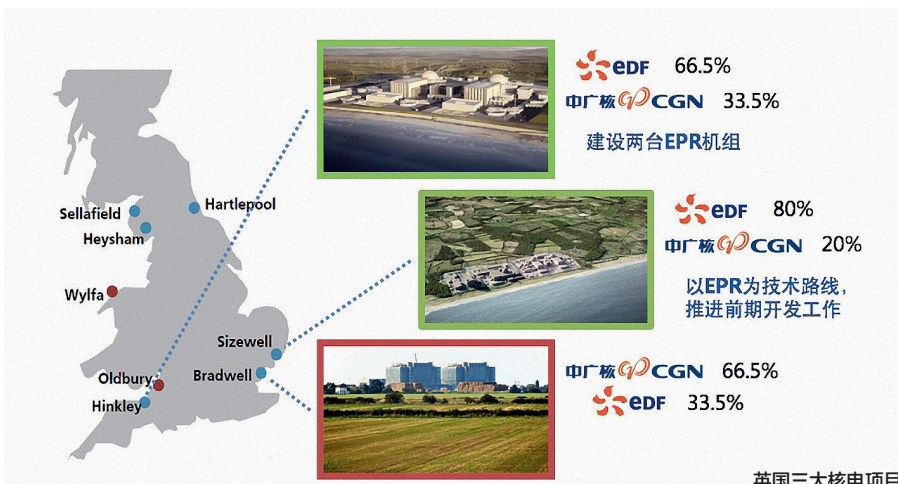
Sellafield
Hartlepool
Heysham
Wylfa
Sizewell
Oldbury
Bradwell
Hinkley

edf 66.5%
中广核 CGN 33.5%
建设两台EPR机组

edf 80%
中广核 CGN 20%
以EPR为技术路线，推进前期开发工作

中广核 CGN 66.5%
edf 33.5%

英国三大核电项目